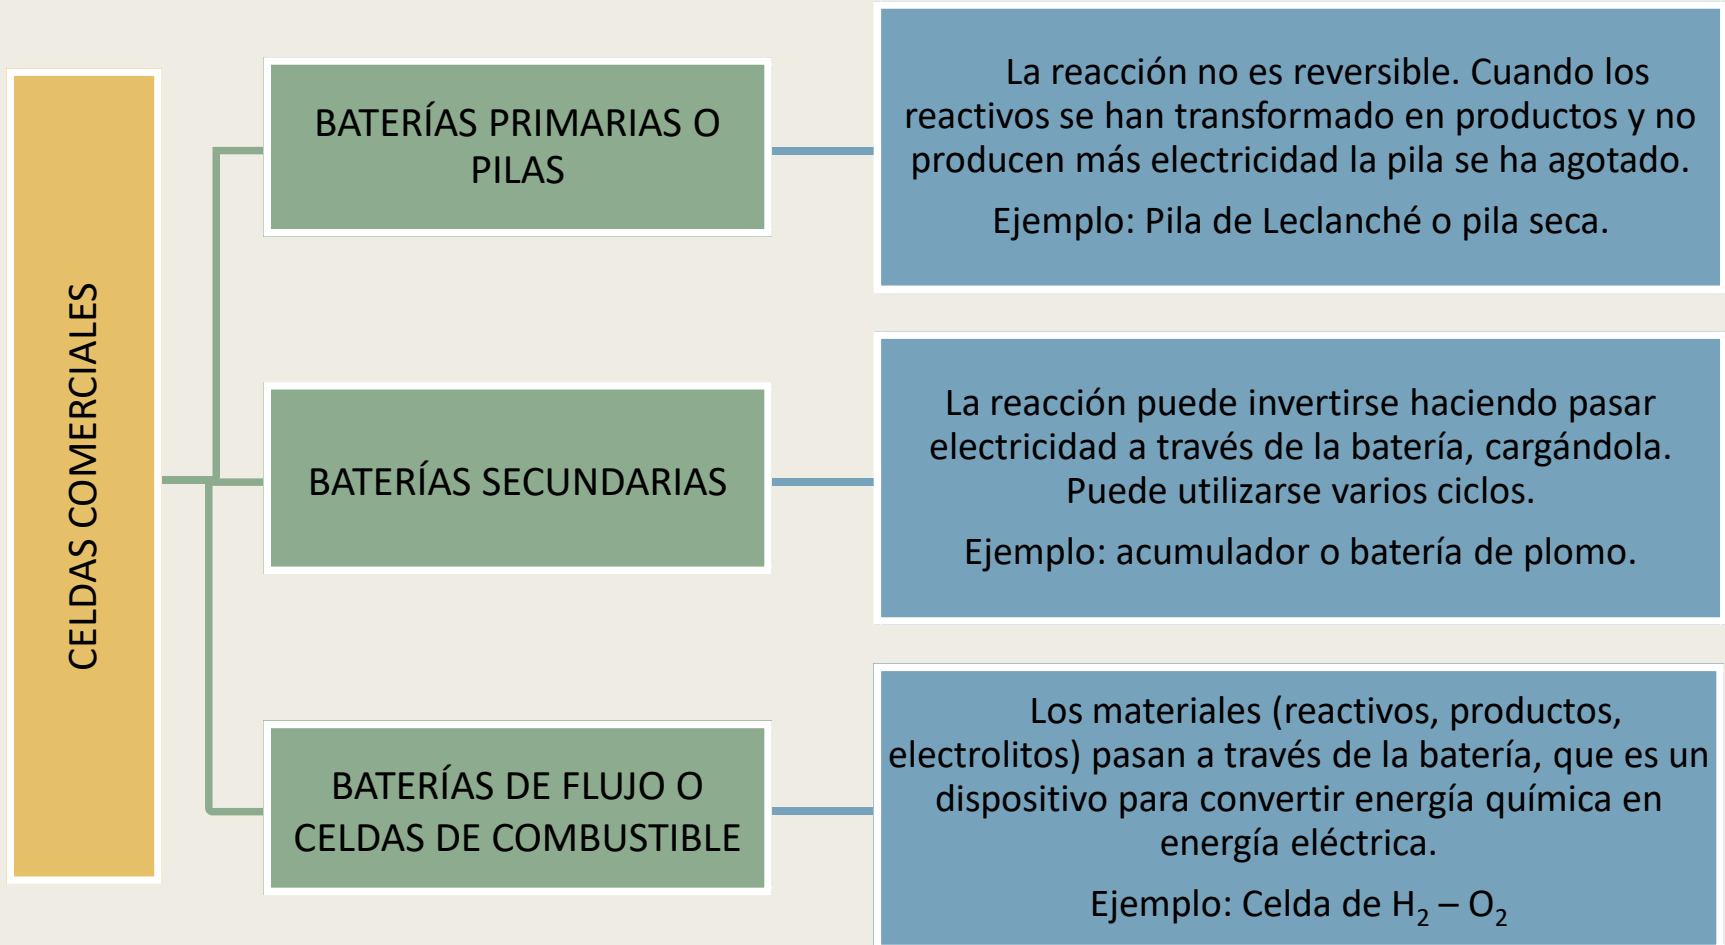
CELDAS COMERCIALES

BATERÍAS PRIMARIAS O PILAS

La reacción no es reversible. Cuando los reactivos se han transformado en productos y no producen más electricidad la pila se ha agotado.

Ejemplo: Pila de Leclanché o pila seca.

BATERÍAS SECUNDARIAS

La reacción puede invertirse haciendo pasar electricidad a través de la batería, cargándola. Puede utilizarse varios ciclos.

Ejemplo: acumulador o batería de plomo.

BATERÍAS DE FLUJO O CELDAS DE COMBUSTIBLE

Los materiales (reactivos, productos, electrolitos) pasan a través de la batería, que es un dispositivo para convertir energía química en energía eléctrica.

Ejemplo: Celda de $H_2 – O_2$